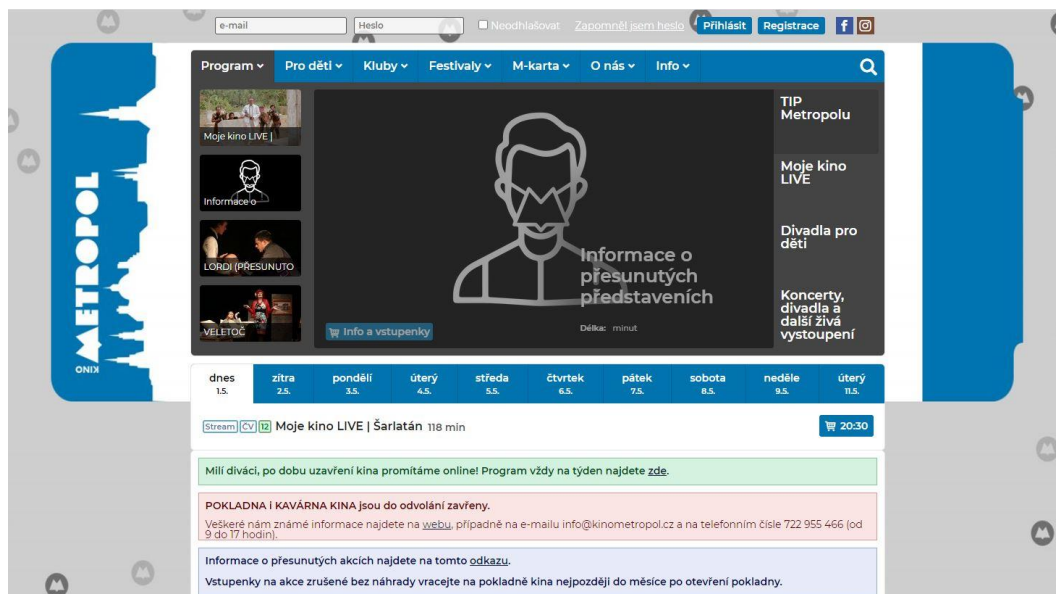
e-mail
Heslo
Neodhlašovat Zapomněl jsem heslo Přihlásit Registrace

Program ⌄ Pro děti ⌄ Kluby ⌄ Festivaly ⌄ M-karta ⌄ O nás ⌄ Info ⌄

KINO METROPOL

Moje kino LIVE |
Informace o
LORDI (PŘESUNUTO
VELETOČ

Informace o přesunutých představeních
Délka: minut
Info a vstupenky

TIP Metropolu
Moje kino LIVE
Divadla pro děti
Koncerty, divadla a další živá vystoupení

| dnes 1.5. | zítra 2.5. | pondělí 3.5. | úterý 4.5. | středa 5.5. | čtvrtek 6.5. | pátek 7.5. | sobota 8.5. | neděle 9.5. | úterý 11.5. |
|---|---|---|---|---|---|---|---|---|---|

Stream ČV 12 Moje kino LIVE | Šarlatán 118 min
20:30

Milí diváci, po dobu uzavření kina promítáme online! Program vždy na týden najdete zde.

POKLADNA i KAVÁRNA KINA jsou do odvolání zavřeny.
Veškeré nám známé informace najdete na webu, případně na e-mailu info@kinometropol.cz a na telefonním čísle 722 955 466 (od 9 do 17 hodin).

Informace o přesunutých akcích najdete na tomto odkazu.
Vstupenky na akce zrušené bez náhrady vracejte na pokladně kina nejpozději do měsíce po otevření pokladny.